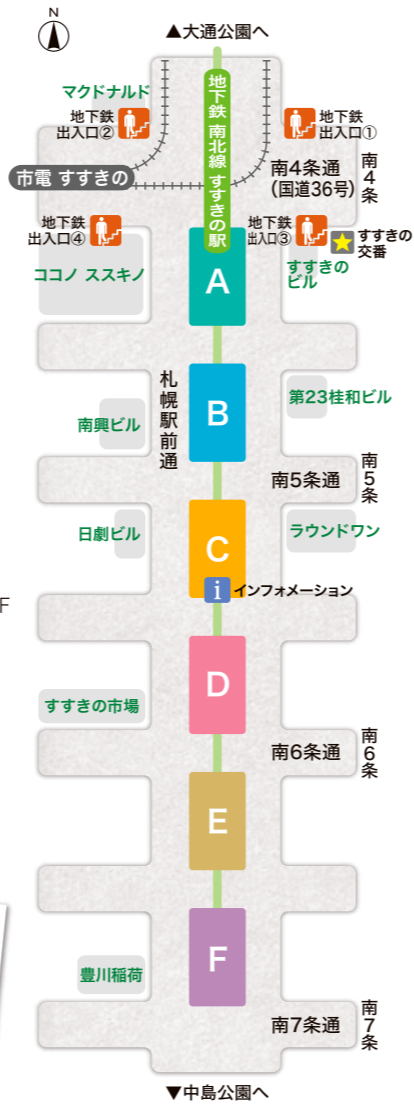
N

▲大通公園へ

マクドナルド

地下鉄出入口②

地下鉄南北線すすきの駅

地下鉄出入口①

市電 すすきの

南4条通(国道36号)

南4条

地下鉄出入口④

地下鉄出入口③

すすきの交番

ココノ ススキノ

すすきのビル

A

札幌駅前通

B

南興ビル

第23桂和ビル

南5条通

南5条

C

日劇ビル

ラウンドワン

i インフォメーション

F

D

すすきの市場

南6条通

南6条

E

F

豊川稲荷

南7条通

南7条

▼中島公園へ